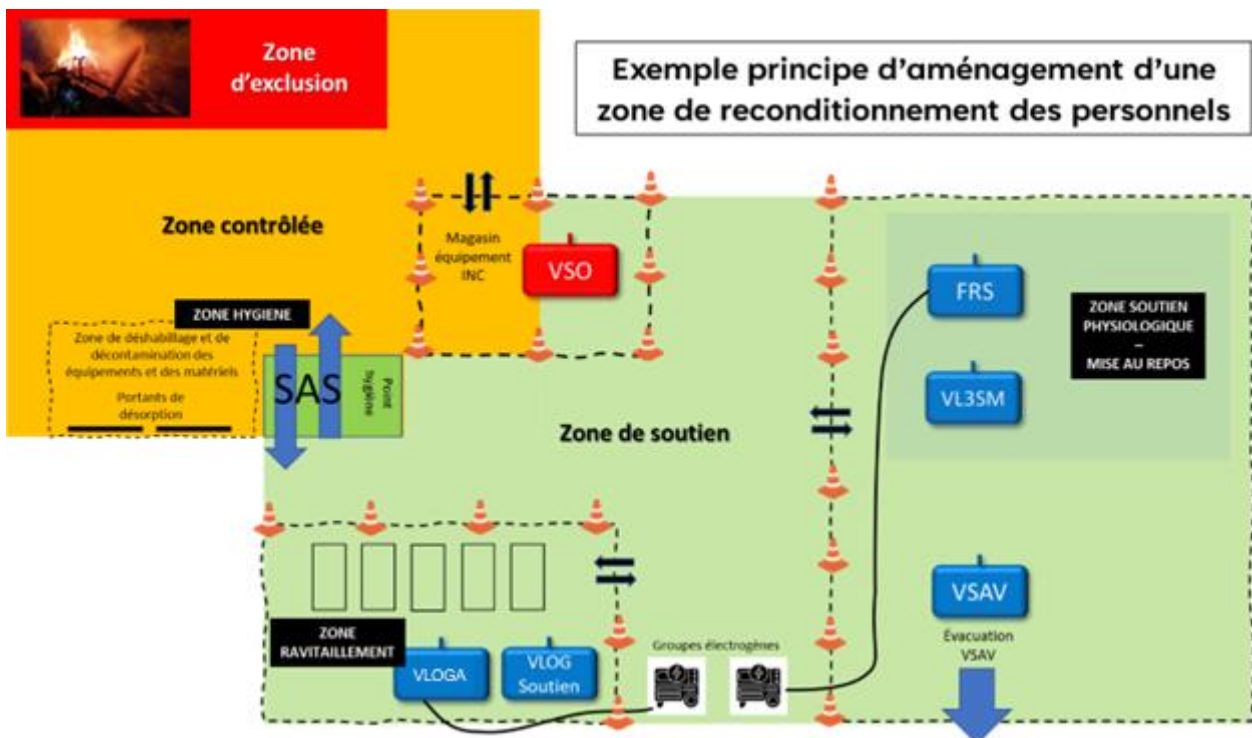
Zone d'exclusion

Exemple principe d'aménagement d'une zone de reconditionnement des personnels

Zone contrôlée

Magasin équipement INC

VSO

ZONE HYGIENE

Zone de déshabillage et de décontamination des équipements et des matériels

Portants de désorption

SAS

Point hygiène

FRS

ZONE SOUTIEN PHYSIOLOGIQUE – MISE AU REPOS

VL3SM

Zone de soutien

ZONE RAVITAILLEMENT

VLOGA

VLOG Soutien

Groupes électrogènes

VSAV

Evacuation VSAV